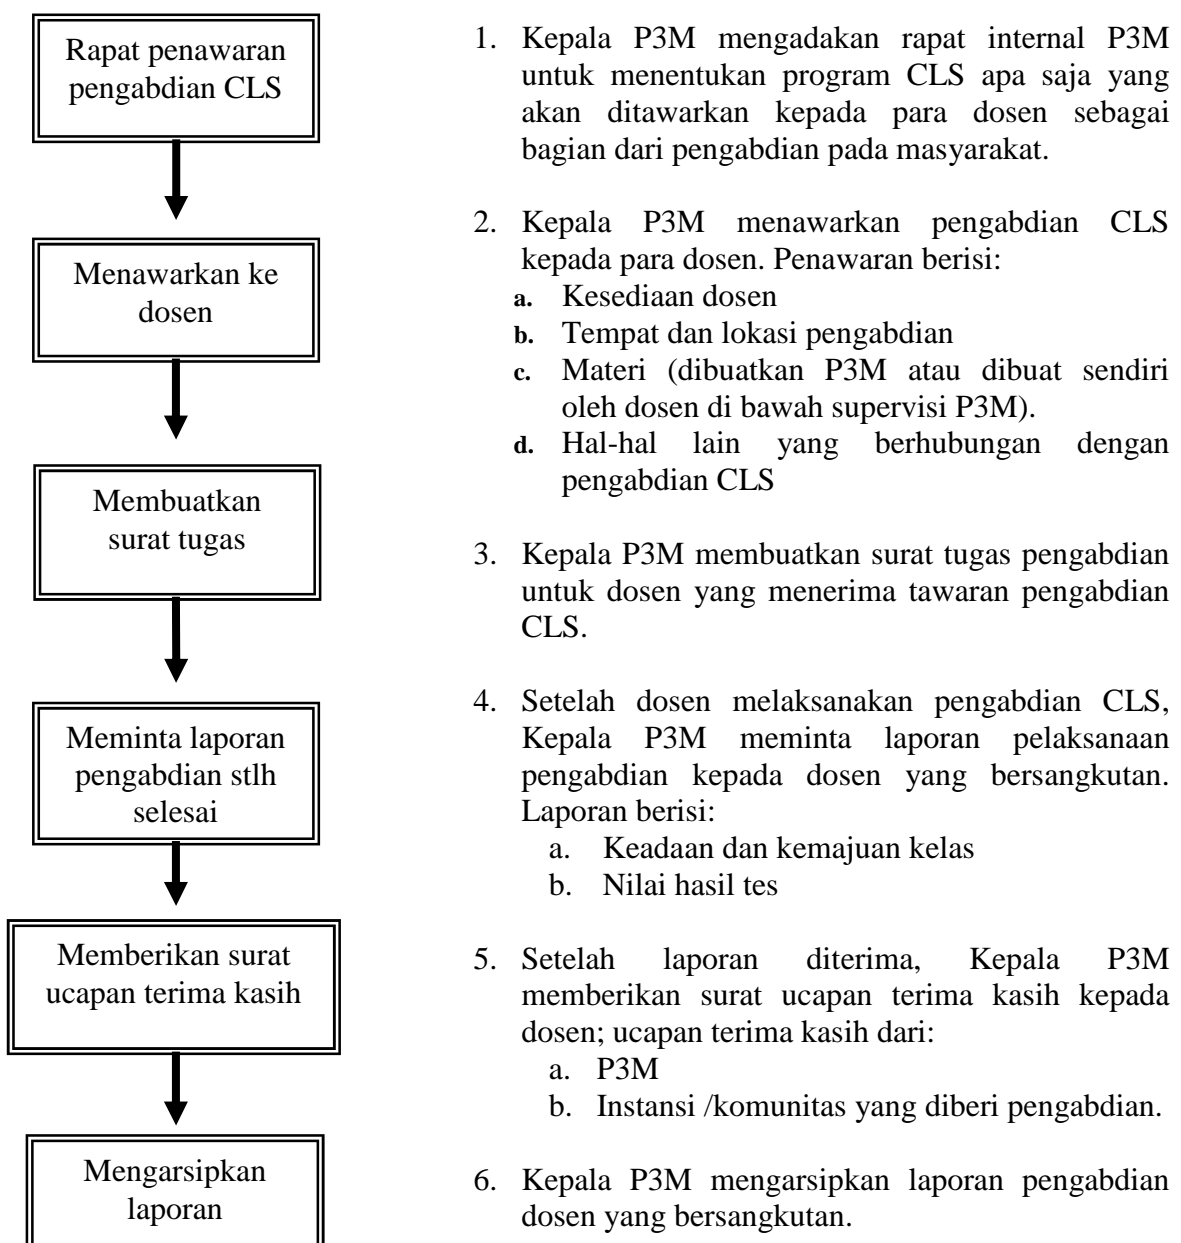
Rapat penawaran pengabdian CLS

Menawarkan ke dosen

Membuatkan surat tugas

Meminta laporan pengabdian stlh selesai

Memberikan surat ucapan terima kasih

Mengarsipkan laporan

1. Kepala P3M mengadakan rapat internal P3M untuk menentukan program CLS apa saja yang akan ditawarkan kepada para dosen sebagai bagian dari pengabdian pada masyarakat.

2. Kepala P3M menawarkan pengabdian CLS kepada para dosen. Penawaran berisi:
a. Kesediaan dosen
b. Tempat dan lokasi pengabdian
c. Materi (dibuatkan P3M atau dibuat sendiri oleh dosen di bawah supervisi P3M).
d. Hal-hal lain yang berhubungan dengan pengabdian CLS

3. Kepala P3M membuatkan surat tugas pengabdian untuk dosen yang menerima tawaran pengabdian CLS.

4. Setelah dosen melaksanakan pengabdian CLS, Kepala P3M meminta laporan pelaksanaan pengabdian kepada dosen yang bersangkutan. Laporan berisi:
a. Keadaan dan kemajuan kelas
b. Nilai hasil tes

5. Setelah laporan diterima, Kepala P3M memberikan surat ucapan terima kasih kepada dosen; ucapan terima kasih dari:
a. P3M
b. Instansi /komunitas yang diberi pengabdian.

6. Kepala P3M mengarsipkan laporan pengabdian dosen yang bersangkutan.